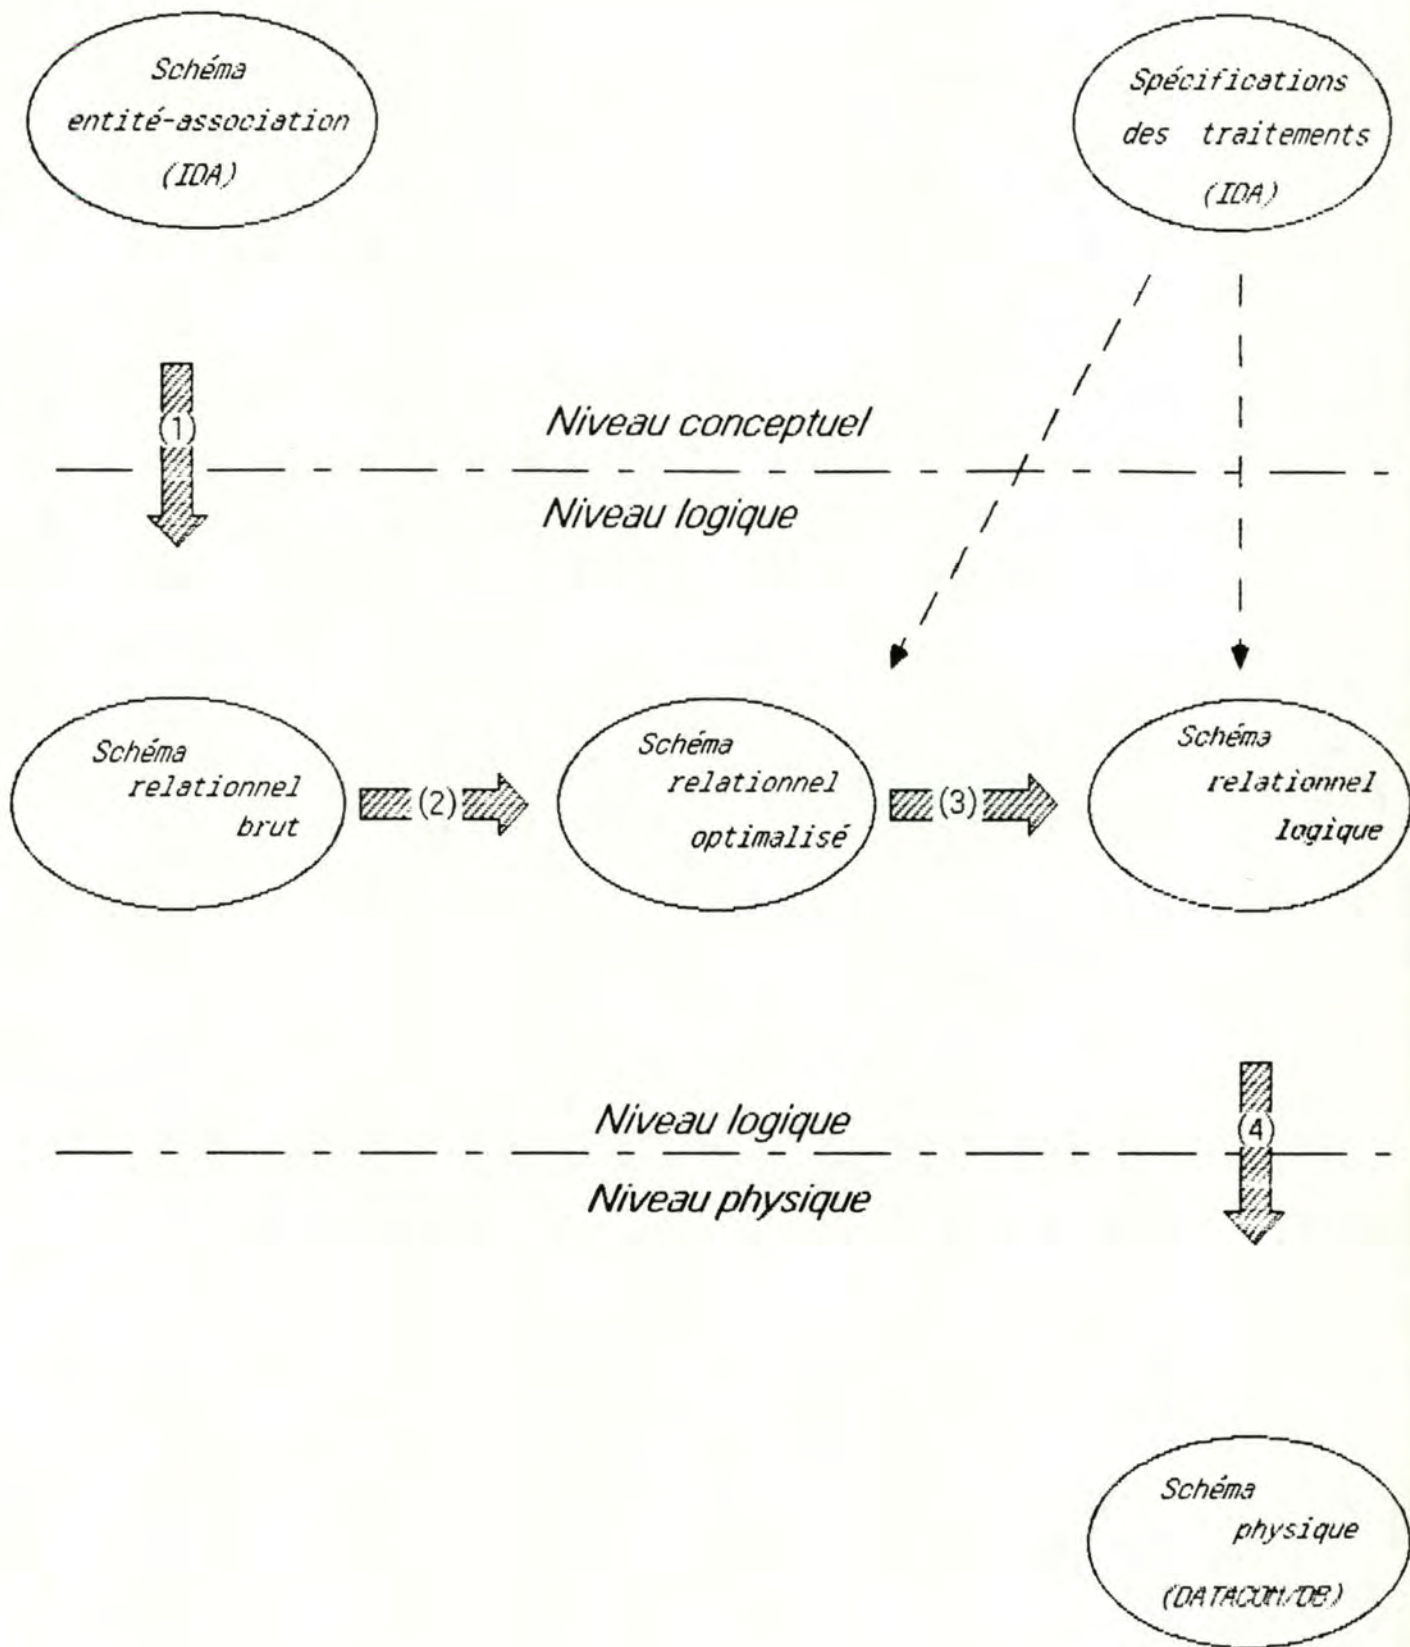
Schéma entité-association (IDA)

Spécifications des traitements (IDA)

(1)

Niveau conceptuel

Niveau logique

Schéma relationnel brut

(2)

Schéma relationnel optimalisé

(3)

Schéma relationnel logique

(4)

Niveau logique

Niveau physique

Schéma physique (DATACOM/DB)